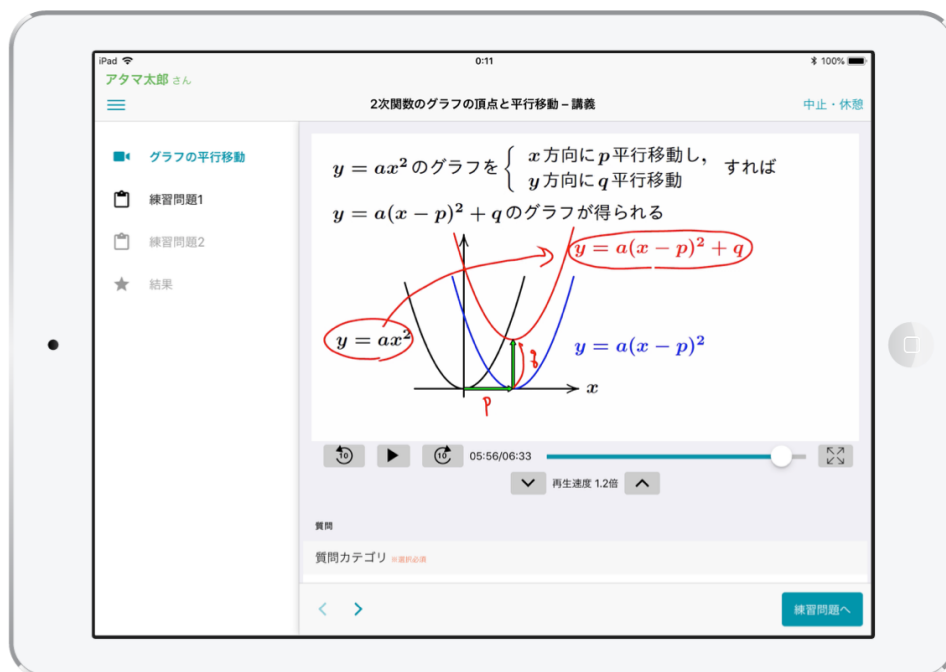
iPad 0:11 100%

アタマ太郎 さん

2次関数のグラフの頂点と平行移動 – 講義

中止・休憩

グラフの平行移動

練習問題1

練習問題2

結果

$y=ax^2$のグラフを $\begin{cases} x\text{方向に}p\text{平行移動し,} \\ y\text{方向に}q\text{平行移動} \end{cases}$ すれば

$y=a(x-p)^2+q$のグラフが得られる

$y=a(x-p)^2+q$

$y=ax^2$

$y=a(x-p)^2$

$q$

$x$

$p$

10

10

05:56/06:33

再生速度 1.2倍

質問

質問カテゴリ ※選択必須

練習問題へ